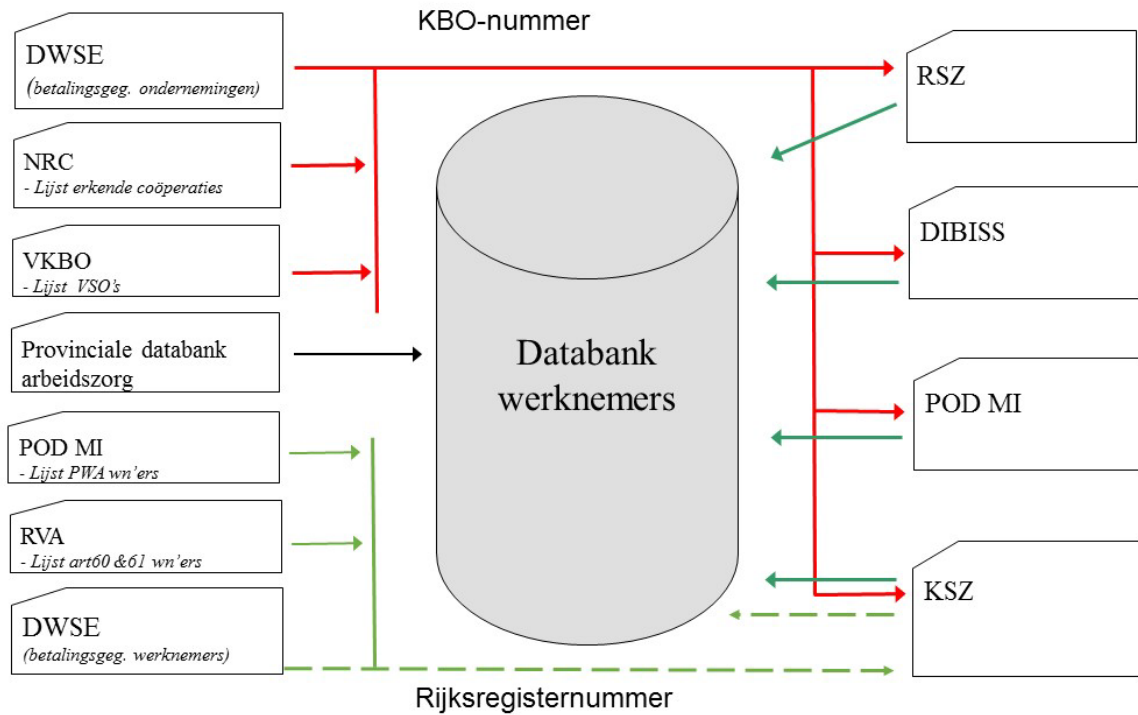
KBO-nummer

DWSE
(betalingsgeg. ondernemingen)

NRC
- Lijst erkende coöperaties

VKBO
- Lijst VSO's

Provinciale databank arbeidszorg

POD MI
- Lijst PWA wn'ers

RVA
- Lijst art60 &61 wn'ers

DWSE
(betalingsgeg. werknemers)

Databank werknemers

RSZ

DIBISS

POD MI

KSZ

Rijksregisternummer